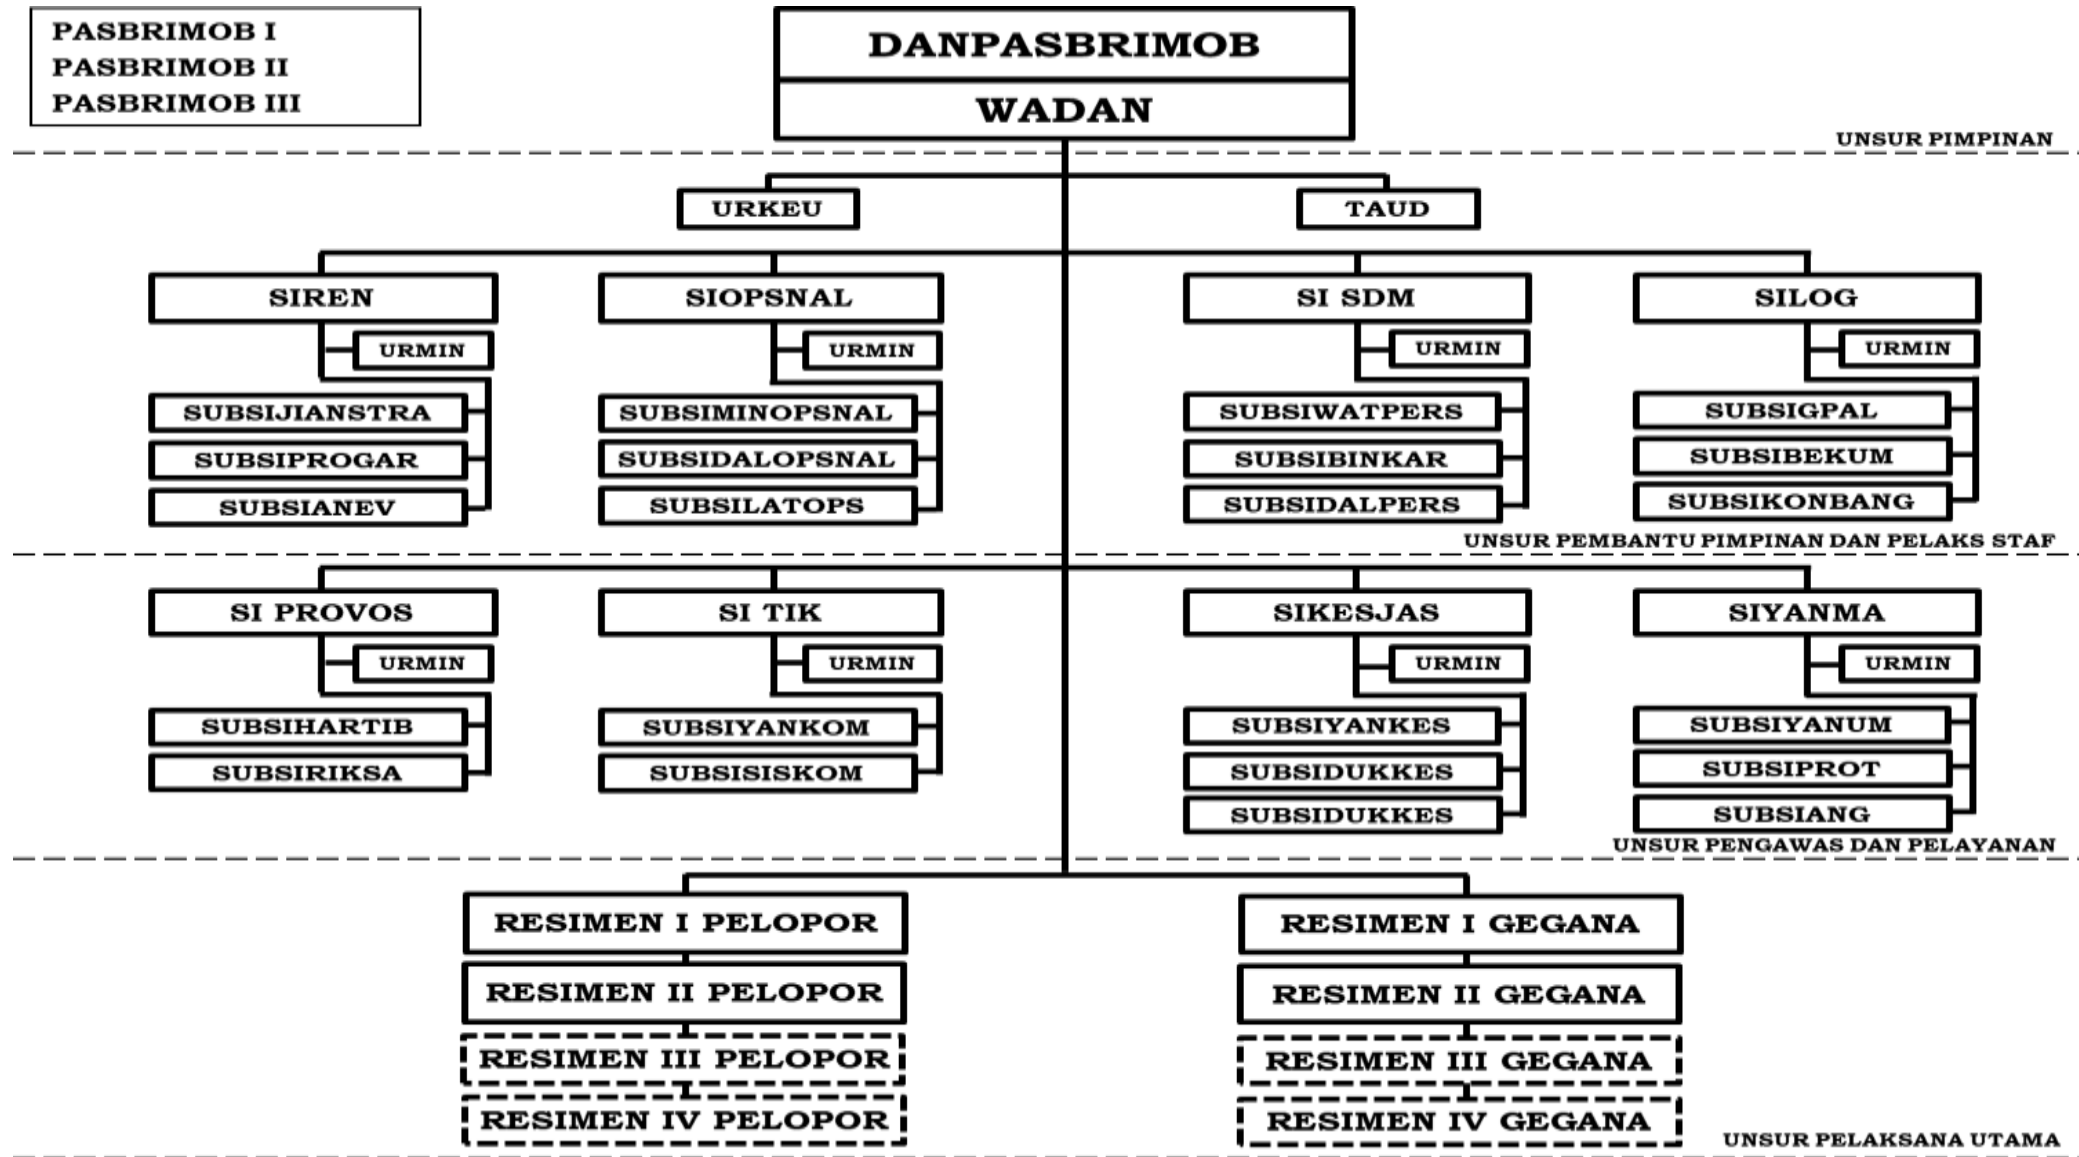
PASBRIMOB I
PASBRIMOB II
PASBRIMOB III

DANPASBRIMOB
WADAN

UNSUR PIMPINAN

URKEU
TAUD

SIREN
URMIN
SUBSIJIANSTRA
SUBSIPROGAR
SUBSIANEV

SIOPSNAL
URMIN
SUBSIMINOPSNAL
SUBSIDALOPSNAL
SUBSILATOPS

SI SDM
URMIN
SUBSIWATPERS
SUBSIBINKAR
SUBSIDALPERS

SILOG
URMIN
SUBSIGPAL
SUBSIBEKUM
SUBSIKONBANG

UNSUR PEMBANTU PIMPINAN DAN PELAKS STAF

SI PROVOS
URMIN
SUBSIHARTIB
SUBSIRIKSA

SI TIK
URMIN
SUBSIYANKOM
SUBSISISKOM

SIKESJAS
URMIN
SUBSIYANKES
SUBSIDUKKES
SUBSIDUKKES

SIYANMA
URMIN
SUBSIYANUM
SUBSIPROT
SUBSIANG

UNSUR PENGAWAS DAN PELAYANAN

RESIMEN I PELOPOR
RESIMEN II PELOPOR
RESIMEN III PELOPOR
RESIMEN IV PELOPOR

RESIMEN I GEGANA
RESIMEN II GEGANA
RESIMEN III GEGANA
RESIMEN IV GEGANA

UNSUR PELAKSANA UTAMA